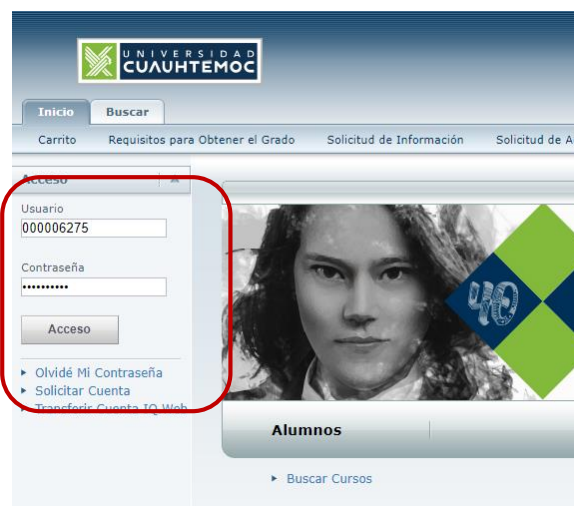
UNIVERSIDAD
CUAUHTEMOC

Inicio
Buscar

Carrito
Requisitos para Obtener el Grado
Solicitud de Información
Solicitud de A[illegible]

Acceso

Usuario
000006275

Contraseña
••••••••••

Acceso

Olvidé Mi Contraseña
Solicitar Cuenta
Transferir Cuenta IQ Web

Alumnos

Buscar Cursos